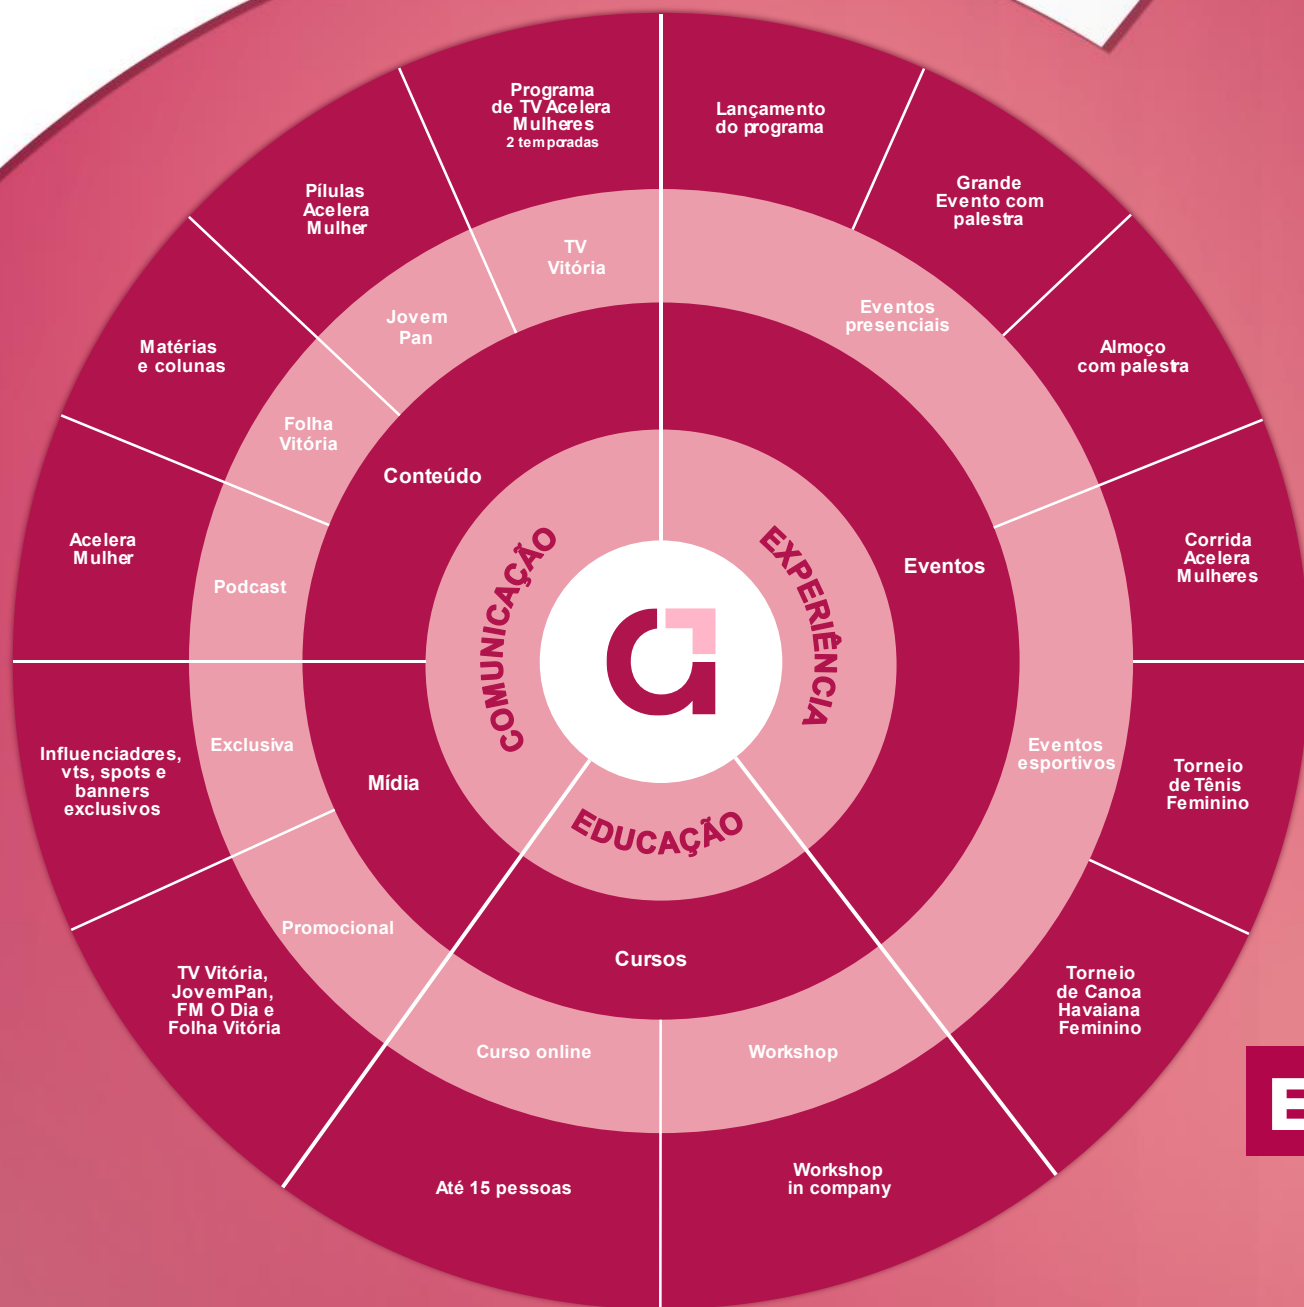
Programa de TV Acelera Mulheres
2 temporadas

Lançamento do programa

Grande Evento com palestra

Almoço com palestra

Corrida Acelera Mulheres

Torneio de Tênis Feminino

Torneio de Canoa Havaiana Feminino

Workshop in company

Até 15 pessoas

TV Vitória, JovemPan, FM O Dia e Folha Vitória

Influenciadores, vts, spots e banners exclusivos

Acelera Mulher

Matérias e colunas

Pílulas Acelera Mulher

TV Vitória

Jovem Pan

Folha Vitória

Podcast

Exclusiva

Promocional

Curso online

Workshop

Eventos esportivos

Eventos presenciais

Conteúdo

Mídia

Cursos

Eventos

COMUNICAÇÃO

EXPERIÊNCIA

EDUCAÇÃO

E